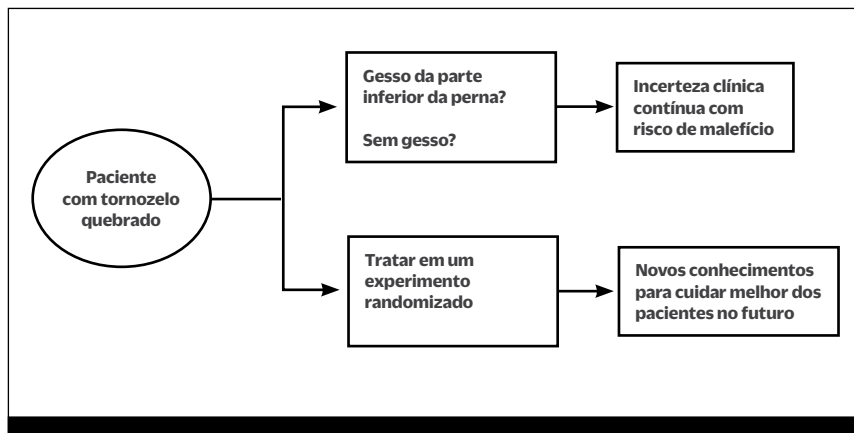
Paciente com tornozelo quebrado

Gesso da parte inferior da perna?

Sem gesso?

Incerteza clínica contínua com risco de malefício

Tratar em um experimento randomizado

Novos conhecimentos para cuidar melhor dos pacientes no futuro